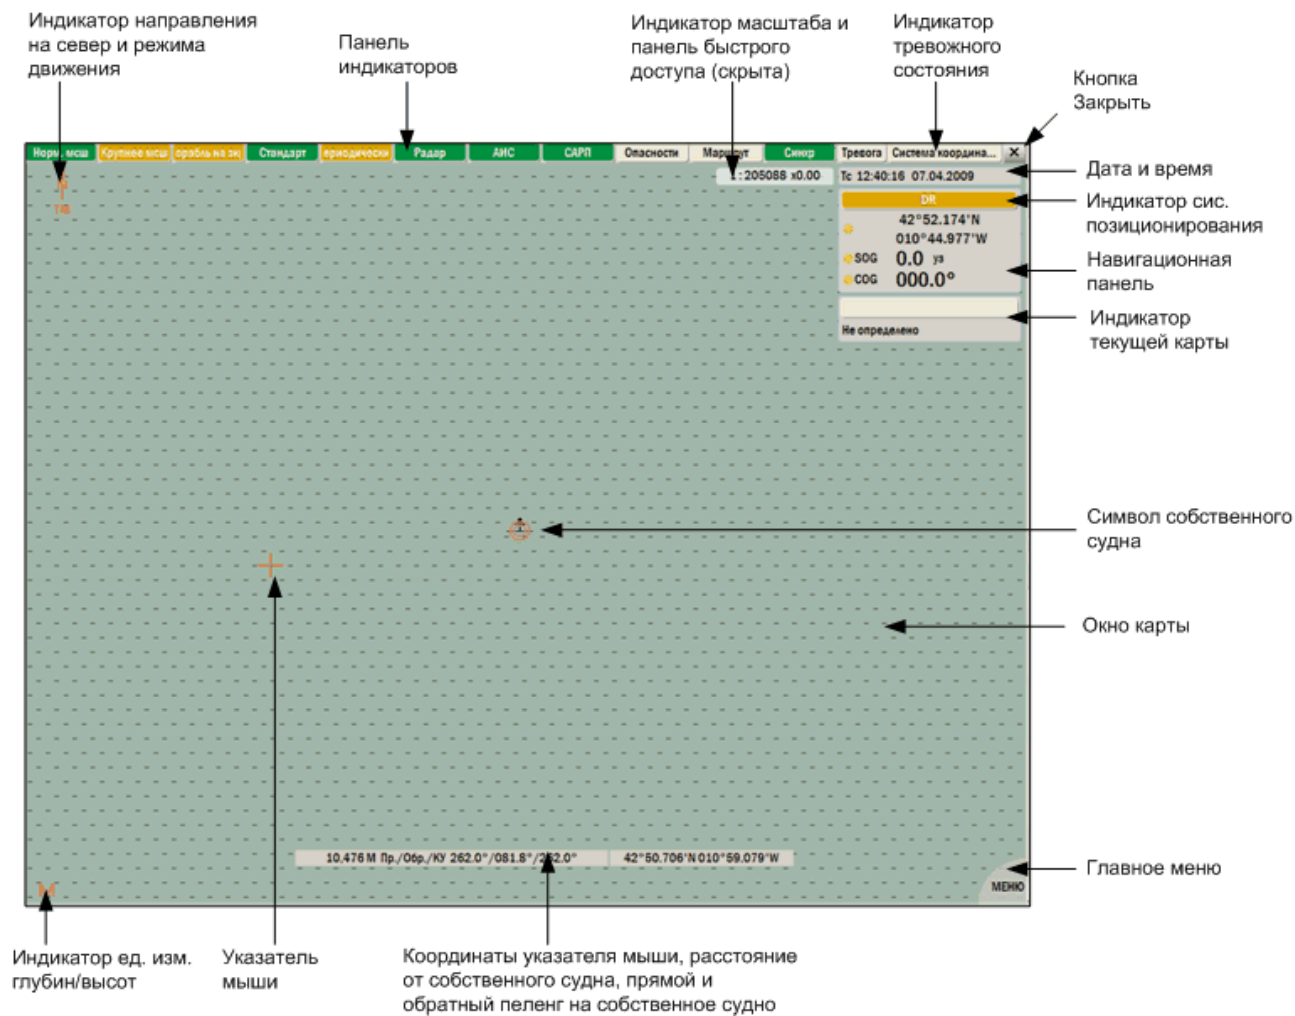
Индикатор направления на север и режима движения

Панель индикаторов

Индикатор масштаба и панель быстрого доступа (скрыта)

Индикатор тревожного состояния

Кнопка Закрыть

Норм. мсш | Крупнее мсш | орабль на эк | Стандарт | ериодически | Радар | АИС | САРП | Опасности | Маршрут | Синхр | Тревога | Система координа... | ✕

1 : 205088 x0.00

Тс 12:40:16 07.04.2009

DR

42°52.174'N
010°44.977'W

SOG 0.0 уз
COG 000.0°

Не определено

N
TG

10,476 М Пр./Обр./КУ 262.0°/081.8°/262.0°

42°50.706'N 010°59.079'W

M

МЕНЮ

Дата и время

Индикатор сис. позиционирования

Навигационная панель

Индикатор текущей карты

Символ собственного судна

Окно карты

Главное меню

Индикатор ед. изм. глубин/высот

Указатель мыши

Координаты указателя мыши, расстояние от собственного судна, прямой и обратный пеленг на собственное судно